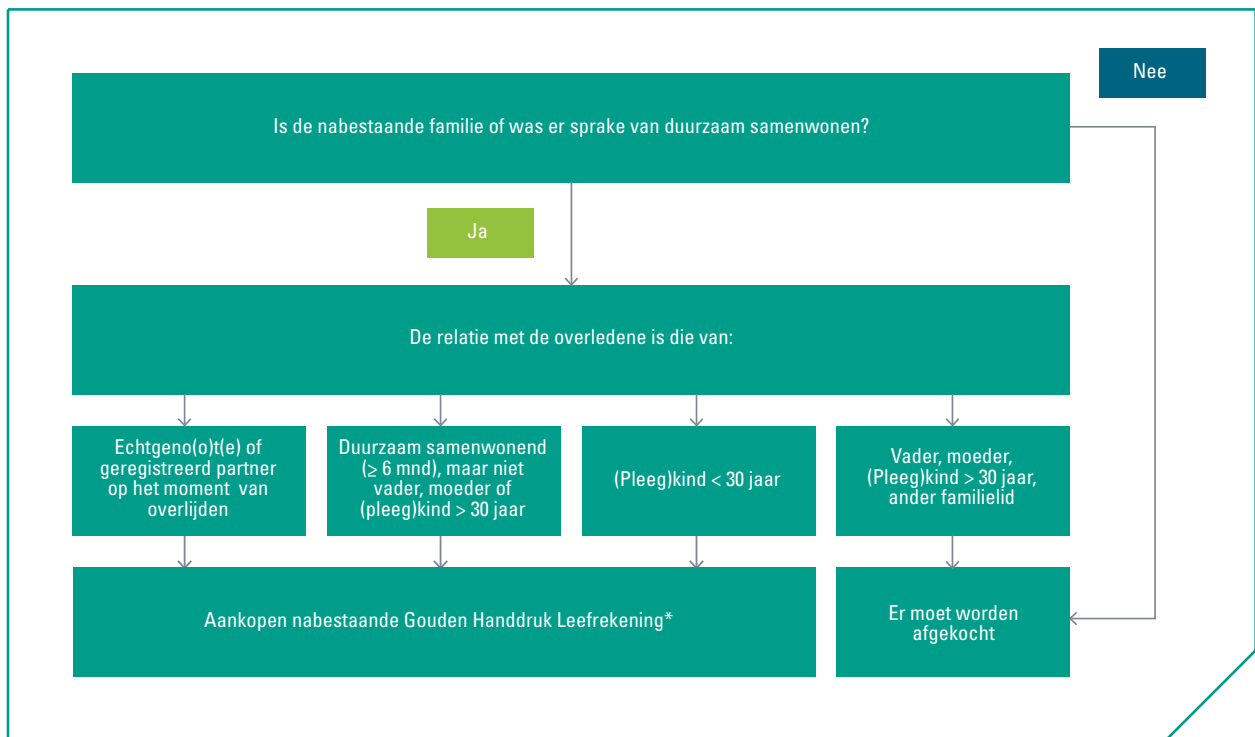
Nee

Is de nabestaande familie of was er sprake van duurzaam samenwonen?

Ja

De relatie met de overledene is die van:

Echtgeno(o)t(e) of geregistreerd partner op het moment van overlijden

Duurzaam samenwonend ($\geq$ 6 mnd), maar niet vader, moeder of (pleeg)kind > 30 jaar

(Pleeg)kind < 30 jaar

Vader, moeder, (Pleeg)kind > 30 jaar, ander familielid

Aankopen nabestaande Gouden Handdruk Leefrekening*

Er moet worden afgekocht